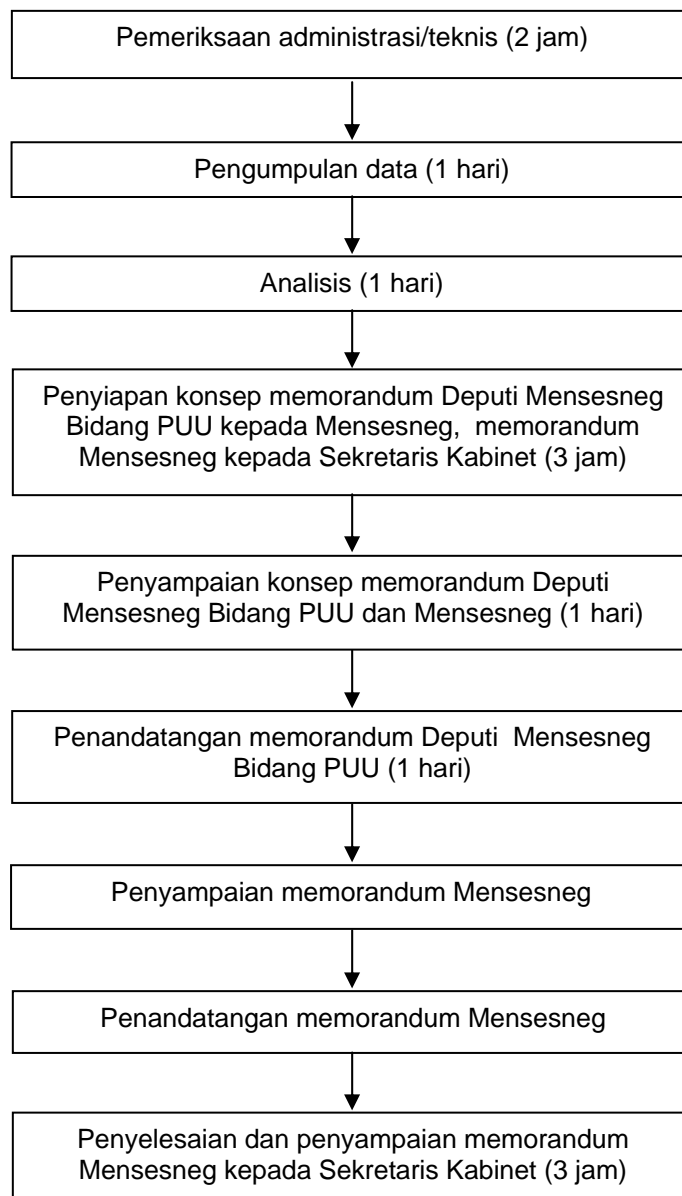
Pemeriksaan administrasi/teknis (2 jam)

Pengumpulan data (1 hari)

Analisis (1 hari)

Penyiapan konsep memorandum Deputi Mensesneg Bidang PUU kepada Mensesneg, memorandum Mensesneg kepada Sekretaris Kabinet (3 jam)

Penyampaian konsep memorandum Deputi Mensesneg Bidang PUU dan Mensesneg (1 hari)

Penandatangan memorandum Deputi Mensesneg Bidang PUU (1 hari)

Penyampaian memorandum Mensesneg

Penandatangan memorandum Mensesneg

Penyelesaian dan penyampaian memorandum Mensesneg kepada Sekretaris Kabinet (3 jam)